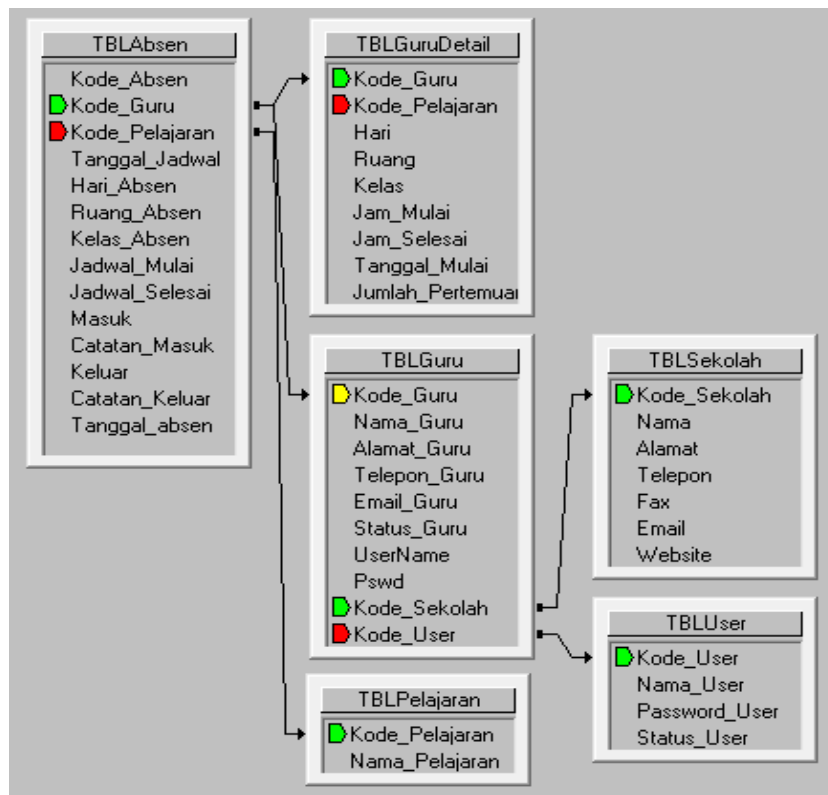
TBLAbsen
Kode_Absen
Kode_Guru
Kode_Pelajaran
Tanggal_Jadwal
Hari_Absen
Ruang_Absen
Kelas_Absen
Jadwal_Mulai
Jadwal_Selesai
Masuk
Catatan_Masuk
Keluar
Catatan_Keluar
Tanggal_absen

TBLGuruDetail
Kode_Guru
Kode_Pelajaran
Hari
Ruang
Kelas
Jam_Mulai
Jam_Selesai
Tanggal_Mulai
Jumlah_Pertemuan

TBLGuru
Kode_Guru
Nama_Guru
Alamat_Guru
Telepon_Guru
Email_Guru
Status_Guru
UserName
Pswd
Kode_Sekolah
Kode_User

TBLSekolah
Kode_Sekolah
Nama
Alamat
Telepon
Fax
Email
Website

TBLUser
Kode_User
Nama_User
Password_User
Status_User

TBLPelajaran
Kode_Pelajaran
Nama_Pelajaran